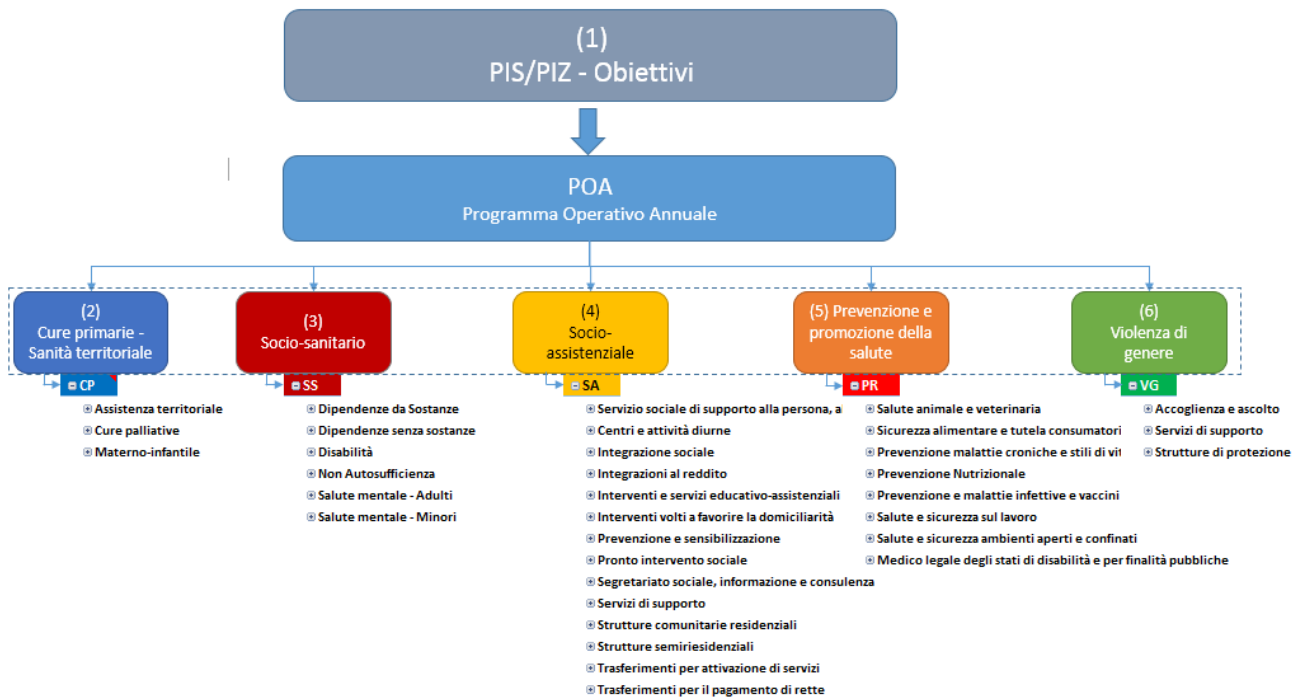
(1)
PIS/PIZ - Obiettivi

POA
Programma Operativo Annuale

(2)
Cure primarie - Sanità territoriale

(3)
Socio-sanitario

(4)
Socio-assistenziale

(5) Prevenzione e promozione della salute

(6)
Violenza di genere

CP
Assistenza territoriale
Cure palliative
Materno-infantile

SS
Dipendenze da Sostanze
Dipendenze senza sostanze
Disabilità
Non Autosufficienza
Salute mentale - Adulti
Salute mentale - Minori

SA
Servizio sociale di supporto alla persona, a
Centri e attività diurne
Integrazione sociale
Integrazioni al reddito
Interventi e servizi educativo-assistenziali
Interventi volti a favorire la domiciliarità
Prevenzione e sensibilizzazione
Pronto intervento sociale
Segretariato sociale, informazione e consulenza
Servizi di supporto
Strutture comunitarie residenziali
Strutture semiriesidenziali
Trasferimenti per attivazione di servizi
Trasferimenti per il pagamento di rette

PR
Salute animale e veterinaria
Sicurezza alimentare e tutela consumatori
Prevenzione malattie croniche e stili di vit
Prevenzione Nutrizionale
Prevenzione e malattie infettive e vaccini
Salute e sicurezza sul lavoro
Salute e sicurezza ambienti aperti e confinati
Medico legale degli stati di disabilità e per finalità pubbliche

VG
Accoglienza e ascolto
Servizi di supporto
Strutture di protezione